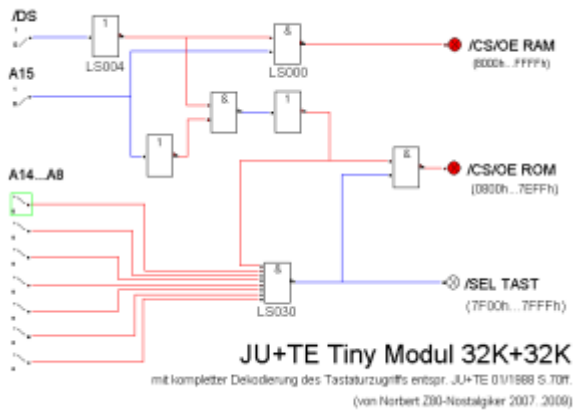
/DS

1

LS004

&

LS000

/CS/OE RAM

(8000h...FFFFh)

A15

&

1

1

A14...A8

&

/CS/OE ROM

(0800h...7EFFh)

&

LS030

/SEL TAST

(7F00h...7FFFh)

JU+TE Tiny Modul 32K+32K

mit kompletter Dekodierung des Tastaturzugriffs entspr. JU+TE 01/1988 S.70ff.

(von Norbert Z80-Nostalgiker 2007. 2009)